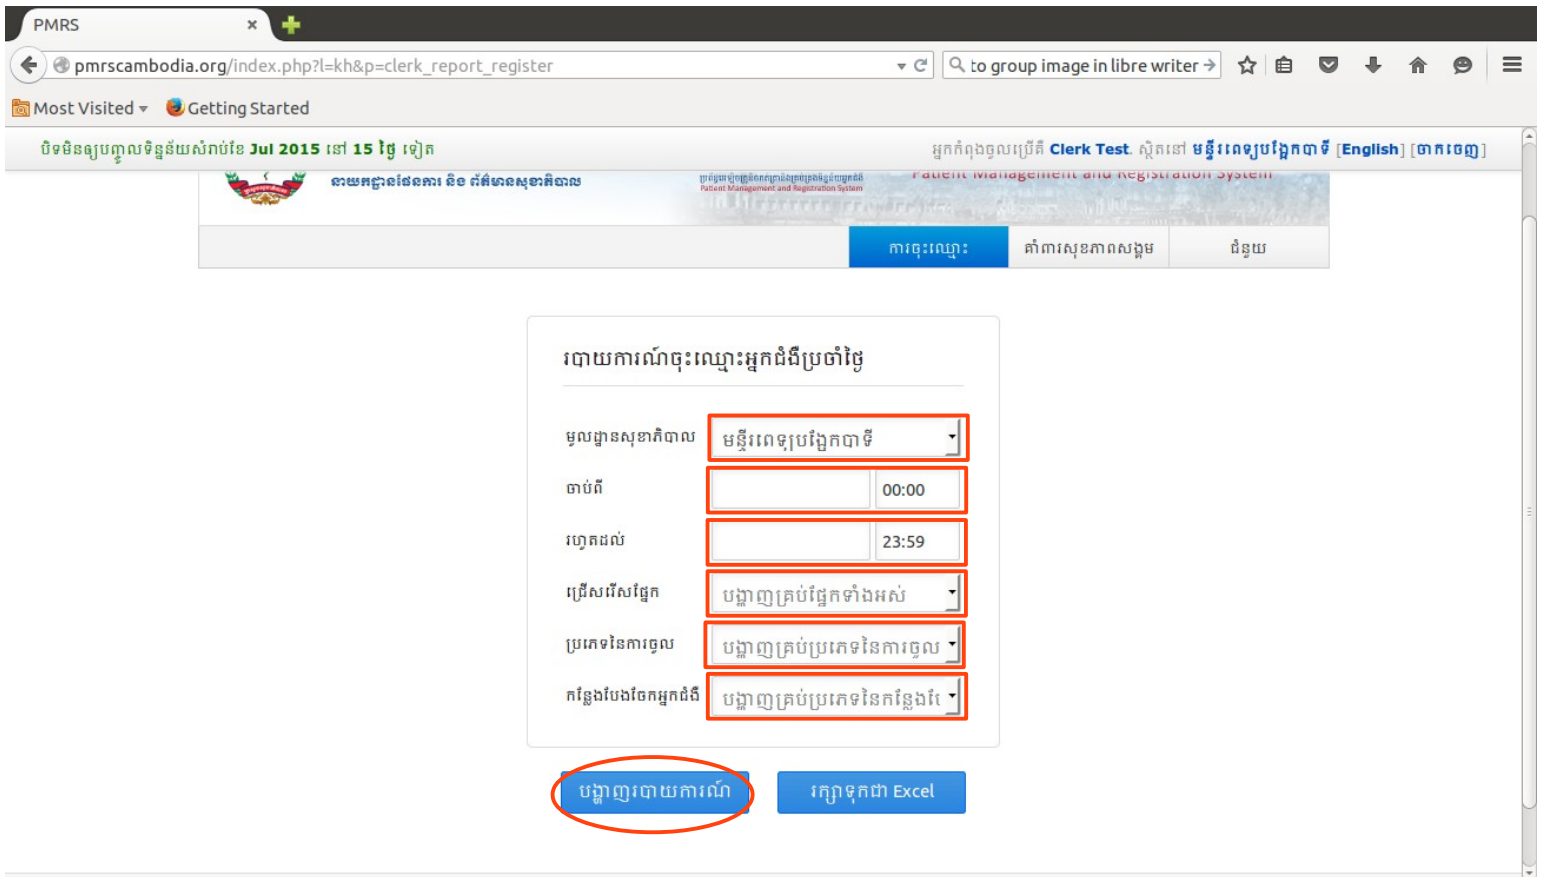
PMRS

pmrscambodia.org/index.php?l=kh&p=clerk_report_register

to group image in libre writer

Most Visited Getting Started

បិទមិនឲ្យបញ្ចូលទិន្នន័យសំរាប់ខែ Jul 2015 នៅ 15 ថ្ងៃ ទៀត

អ្នកកំពុងចូលប្រើគឺ Clerk Test. ស្ថិតនៅ មន្ទីរពេទ្យបង្អែកបាទី [English] [ចាកចេញ]

នាយកដ្ឋានផែនការ និង ព័ត៌មានសុខាភិបាល

Patient Management and Registration System

ការចុះឈ្មោះ គាំពារសុខភាពសង្គម ជំនួយ

របាយការណ៍ចុះឈ្មោះអ្នកជំងឺប្រចាំថ្ងៃ

មូលដ្ឋានសុខាភិបាល មន្ទីរពេទ្យបង្អែកបាទី

ចាប់ពី 00:00

រហូតដល់ 23:59

ជ្រើសរើសផ្នែក បង្ហាញគ្រប់ផ្នែកទាំងអស់

ប្រភេទនៃការចូល បង្ហាញគ្រប់ប្រភេទនៃការចូល

កន្លែងបែងចែកអ្នកជំងឺ បង្ហាញគ្រប់ប្រភេទនៃកន្លែងបែ

បង្ហាញរបាយការណ៍ រក្សាទុកជា Excel